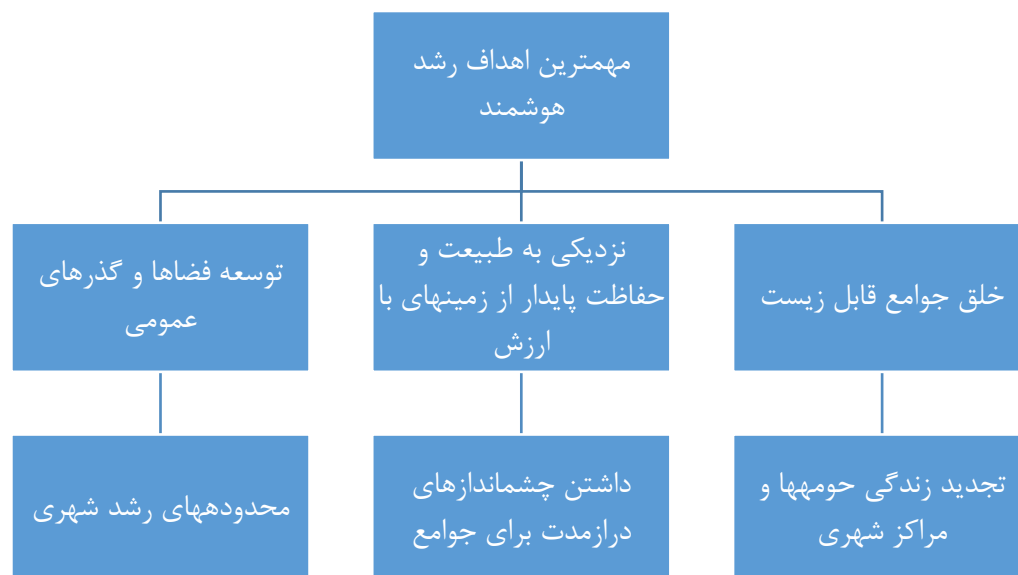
مهمترین اهداف رشد هوشمند

خلق جوامع قابل زیست

نزدیکی به طبیعت و حفاظت پایدار از زمینهای با ارزش

توسعه فضاها و گذرهای عمومی

تجدید زندگی حومهها و مراکز شهری

داشتن چشماندازهای درازمدت برای جوامع

محدودههای رشد شهری